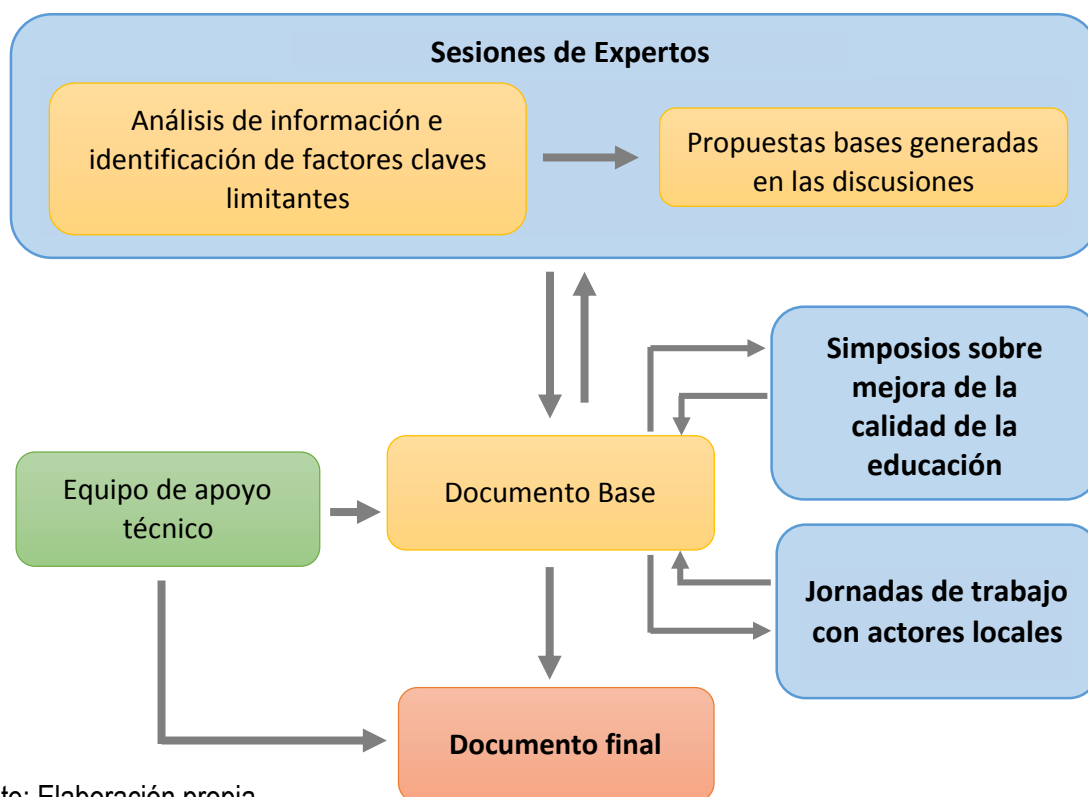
Sesiones de Expertos

Análisis de información e identificación de factores claves limitantes

Propuestas bases generadas en las discusiones

Simposios sobre mejora de la calidad de la educación

Equipo de apoyo técnico

Documento Base

Jornadas de trabajo con actores locales

Documento final

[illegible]te: Elaboración propia